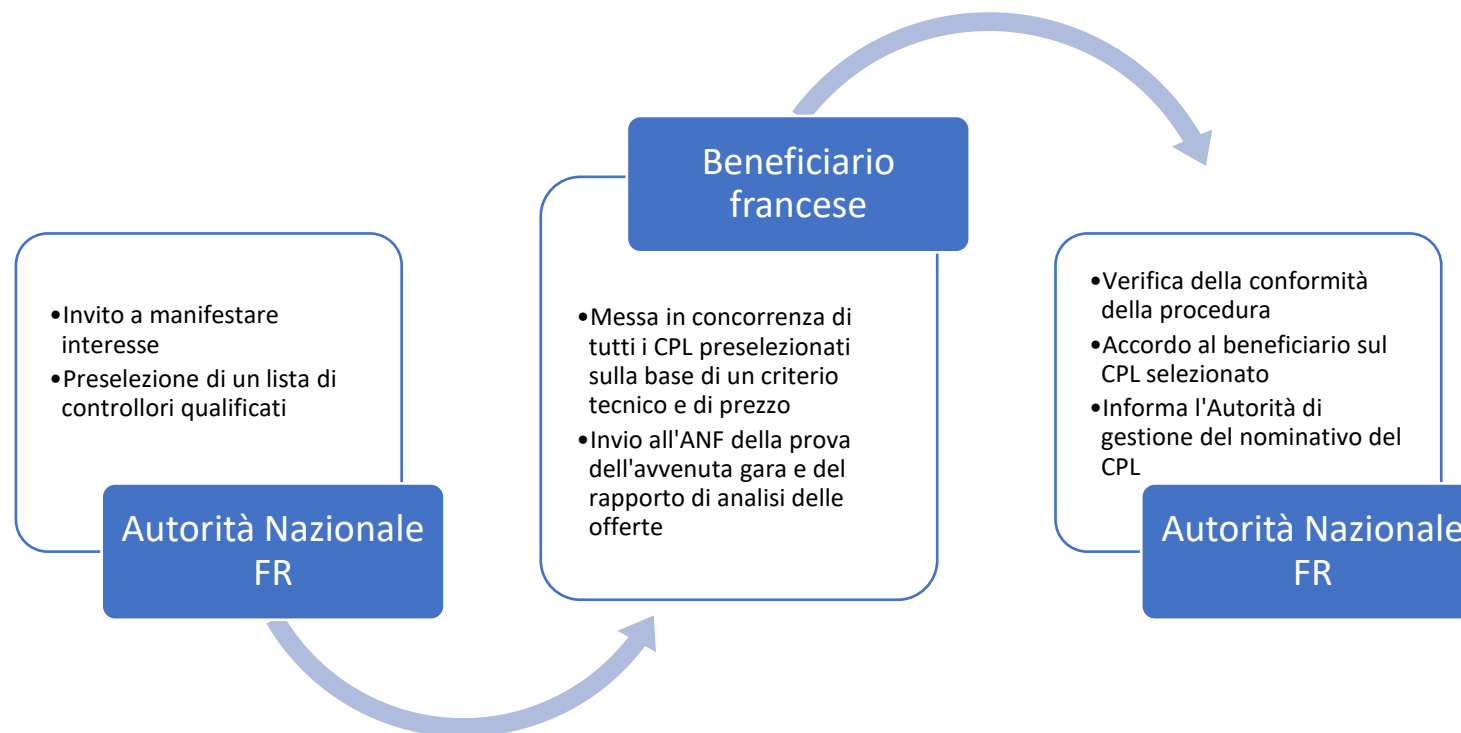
•Invito a manifestare interesse
•Preselezione di un lista di controllori qualificati

Autorità Nazionale FR

Beneficiario francese

•Messa in concorrenza di tutti i CPL preselezionati sulla base di un criterio tecnico e di prezzo
•Invio all'ANF della prova dell'avvenuta gara e del rapporto di analisi delle offerte

•Verifica della conformità della procedura
•Accordo al beneficiario sul CPL selezionato
•Informa l'Autorità di gestione del nominativo del CPL

Autorità Nazionale FR